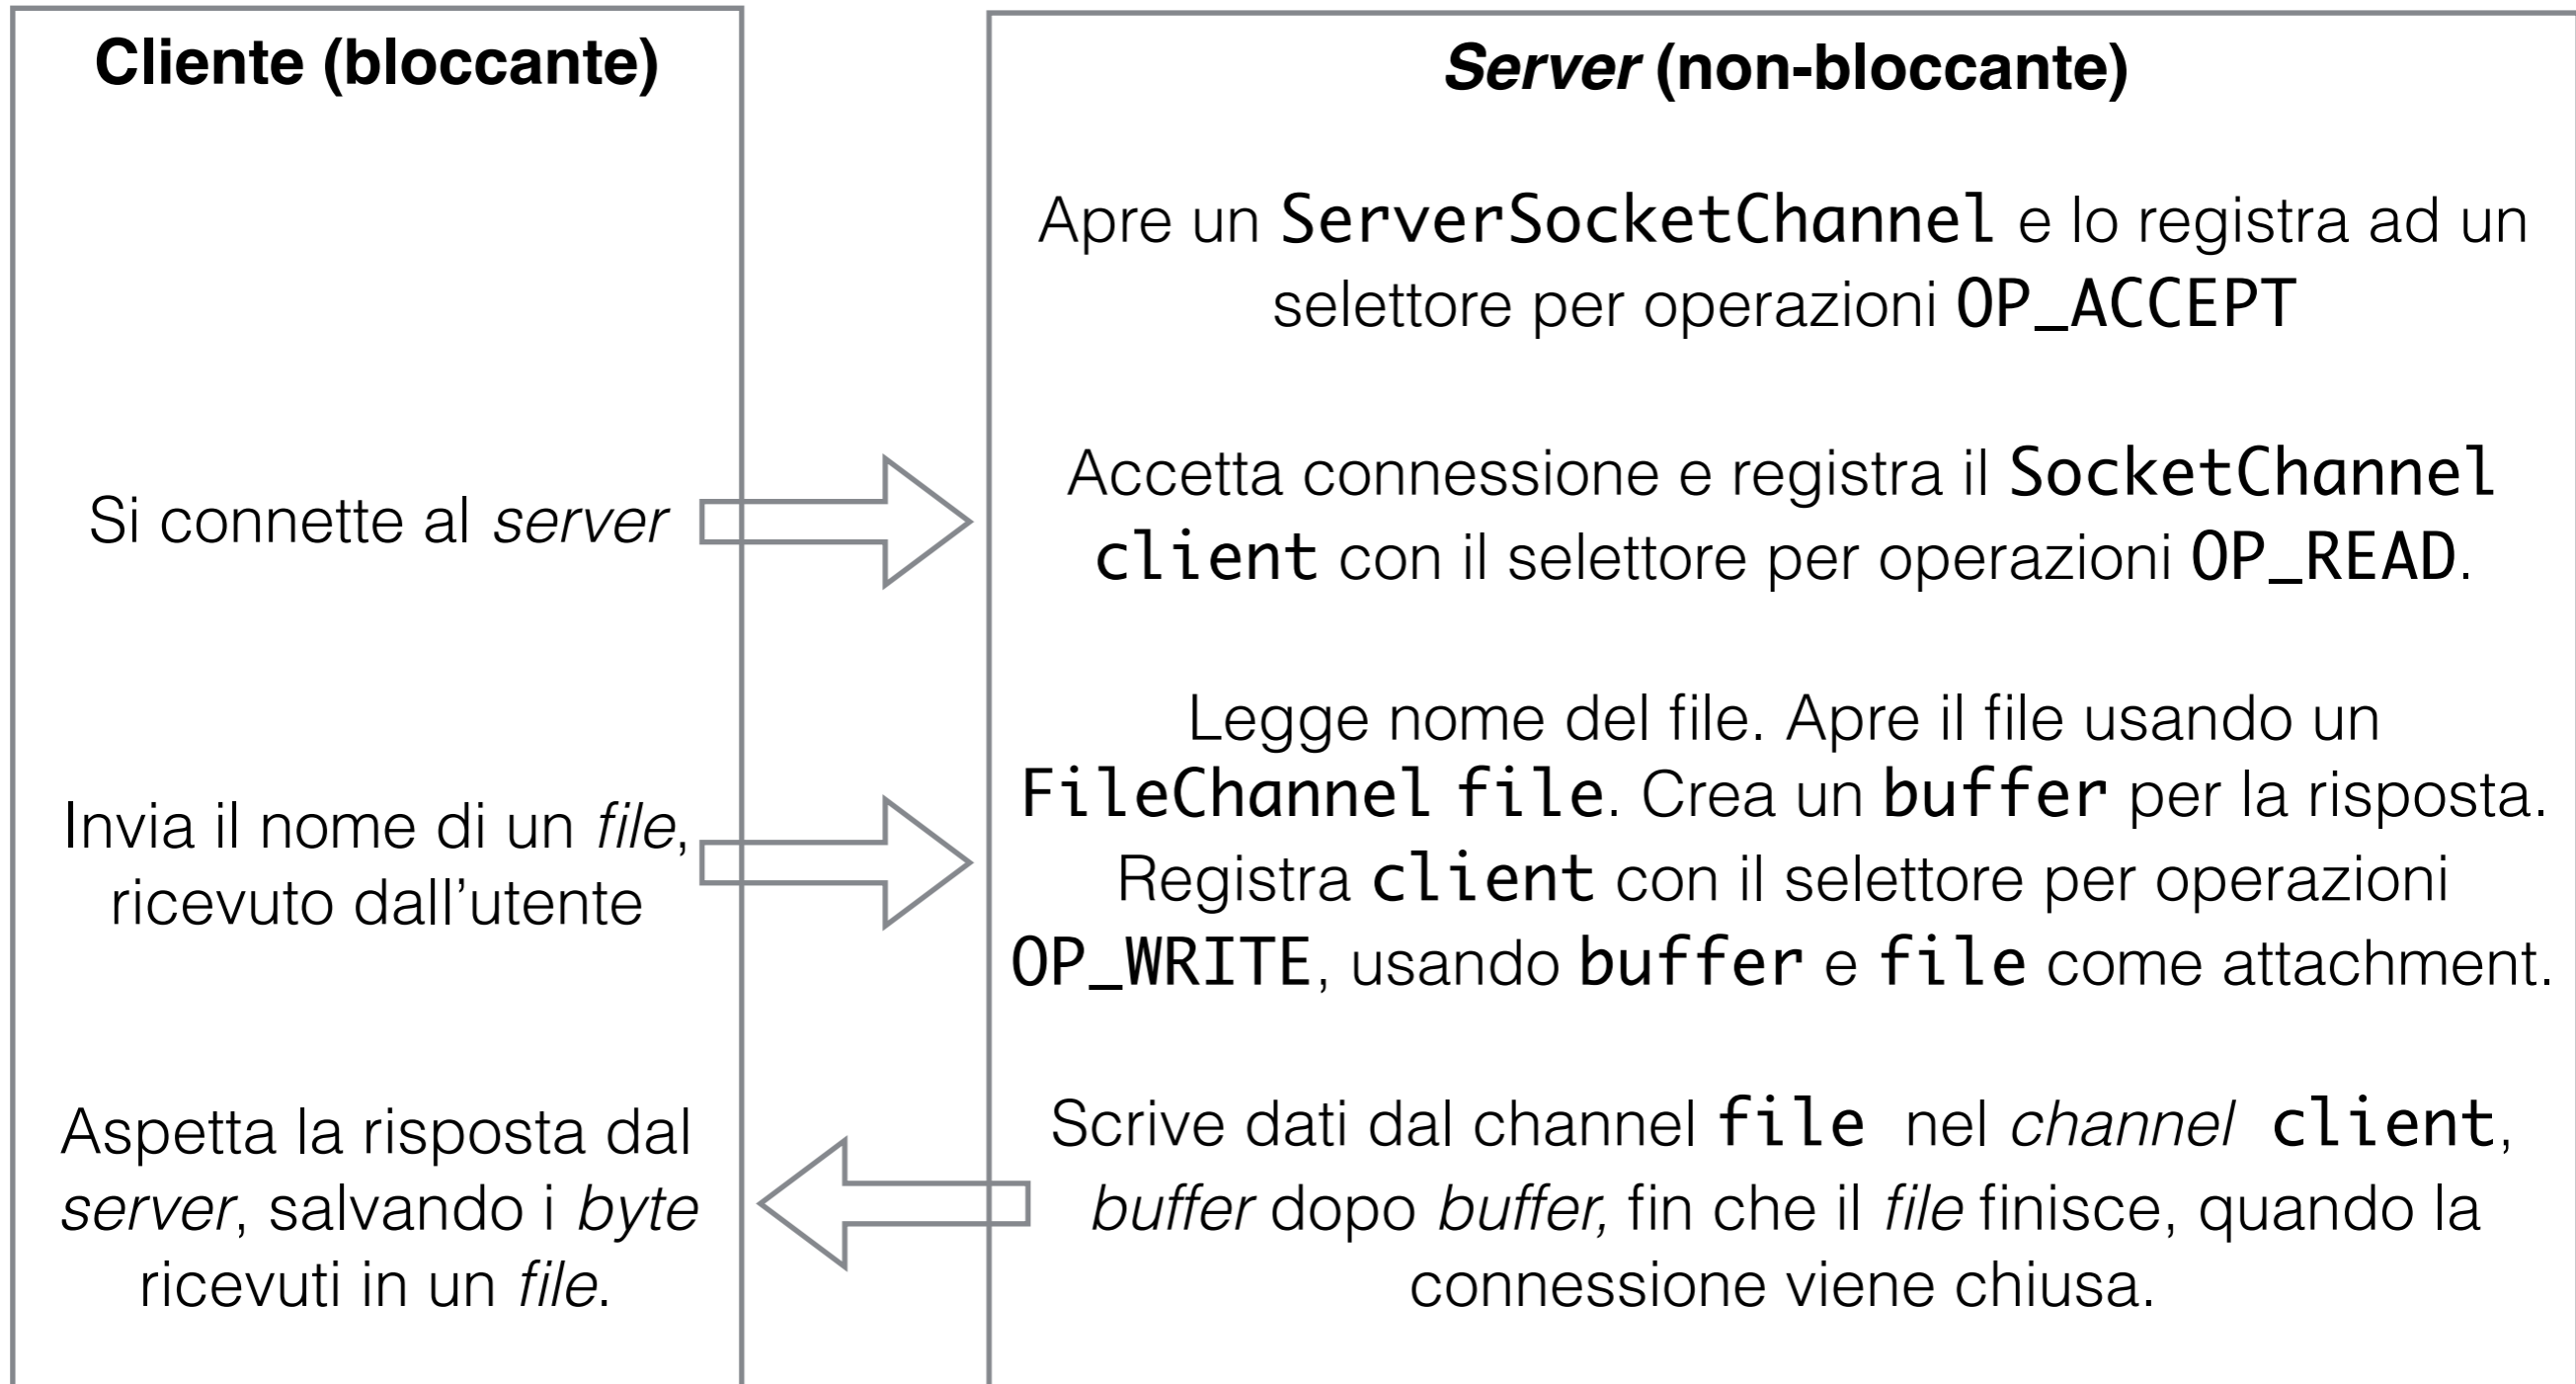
Cliente (bloccante)

Si connette al server

Invia il nome di un file, ricevuto dall'utente

Aspetta la risposta dal server, salvando i byte ricevuti in un file.

Server (non-bloccante)

Apre un ServerSocketChannel e lo registra ad un selettore per operazioni OP_ACCEPT

Accetta connessione e registra il SocketChannel client con il selettore per operazioni OP_READ.

Legge nome del file. Apre il file usando un FileChannel file. Crea un buffer per la risposta. Registra client con il selettore per operazioni OP_WRITE, usando buffer e file come attachment.

Scrive dati dal channel file nel channel client, buffer dopo buffer, fin che il file finisce, quando la connessione viene chiusa.